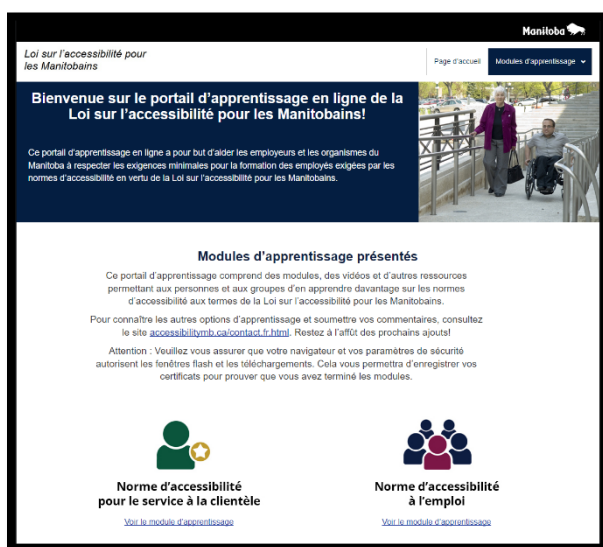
Manitoba

Loi sur l'accessibilité pour les Manitobains

Page d'accueil

Modules d'apprentissage

Bienvenue sur le portail d'apprentissage en ligne de la Loi sur l'accessibilité pour les Manitobains!

Ce portail d'apprentissage en ligne a pour but d'aider les employeurs et les organismes du Manitoba à respecter les exigences minimales pour la formation des employés exigées par les normes d'accessibilité en vertu de la Loi sur l'accessibilité pour les Manitobains.

Modules d'apprentissage présentés

Ce portail d'apprentissage comprend des modules, des vidéos et d'autres ressources permettant aux personnes et aux groupes d'en apprendre davantage sur les normes d'accessibilité aux termes de la Loi sur l'accessibilité pour les Manitobains.

Pour connaître les autres options d'apprentissage et soumettre vos commentaires, consultez le site accessibilitymb.ca/contact.fr.html. Restez à l'affût des prochains ajouts!

Attention : Veuillez vous assurer que votre navigateur et vos paramètres de sécurité autorisent les fenêtres flash et les téléchargements. Cela vous permettra d'enregistrer vos certificats pour prouver que vous avez terminé les modules.

Norme d'accessibilité pour le service à la clientèle

Voir le module d'apprentissage

Norme d'accessibilité à l'emploi

Voir le module d'apprentissage